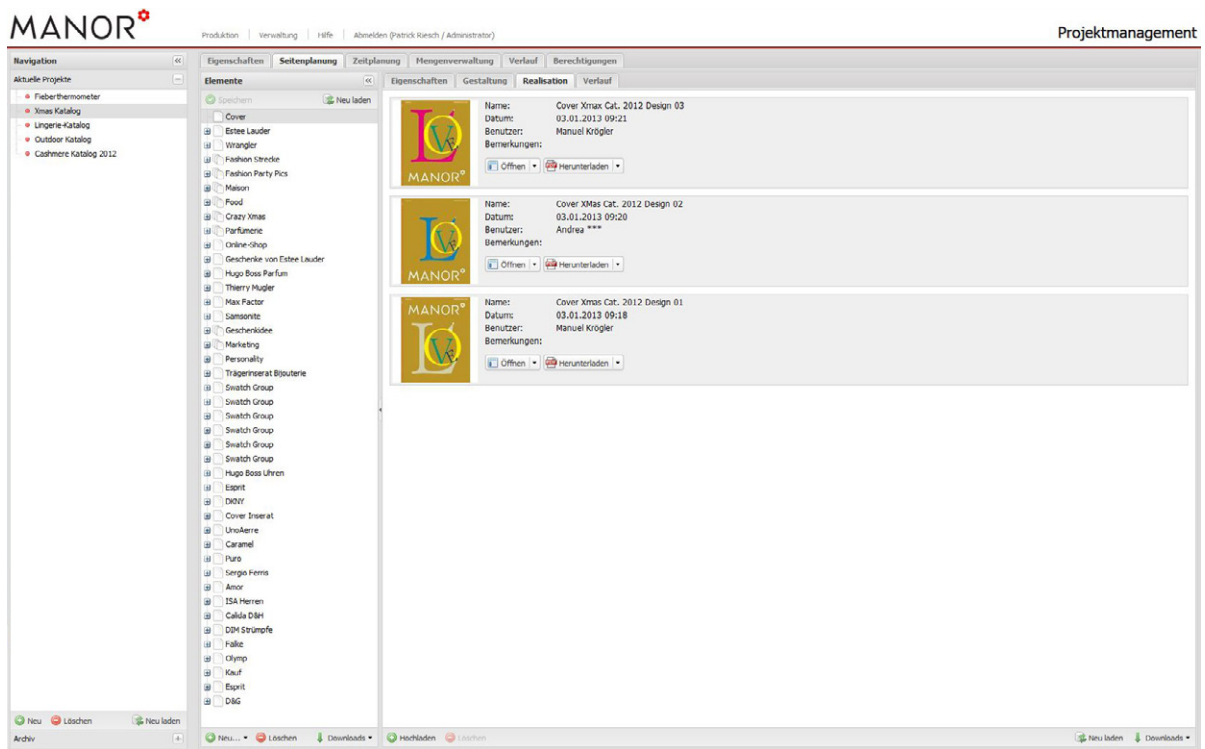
MANOR

Produktion | Verwaltung | Hilfe | Abmelden (Patrick Riesch / Administrator)

Projektmanagement

Navigation

Aktuelle Projekte

Fieberthermometer
Xmas Katalog
Lingerie-Katalog
Outdoor Katalog
Cashmere Katalog 2012

Neu Löschen Neu laden

Archiv

Eigenschaften | Seitenplanung | Zeitplanung | Mengenverwaltung | Verlauf | Berechtigungen

Elemente

Speichern Neu laden

Cover
Estee Lauder
Wrangler
Fashion Strecke
Fashion Party Pics
Maison
Food
Crazy Xmas
Parfümerie
Online-Shop
Geschenke von Estee Lauder
Hugo Boss Parfum
Thierry Mugler
Max Factor
Samsonite
Geschenkidee
Marketing
Personality
Trägerinserat Bijouterie
Swatch Group
Swatch Group
Swatch Group
Swatch Group
Swatch Group
Swatch Group
Hugo Boss Uhren
Esprit
DKNY
Cover Inserat
UnoAerre
Caramel
Puro
Sergio Ferris
Amor
ISA Herren
Calida D&H
DIM Strümpfe
Falke
Olymp
Kauf
Esprit
D&G

Neu... Löschen Downloads

Eigenschaften | Gestaltung | Realisation | Verlauf

MANOR
Name: Cover Xmax Cat. 2012 Design 03
Datum: 03.01.2013 09:21
Benutzer: Manuel Krögler
Bemerkungen:
Öffnen Herunterladen

MANOR
Name: Cover XMas Cat. 2012 Design 02
Datum: 03.01.2013 09:20
Benutzer: Andrea ***
Bemerkungen:
Öffnen Herunterladen

MANOR
Name: Cover Xmas Cat. 2012 Design 01
Datum: 03.01.2013 09:18
Benutzer: Manuel Krögler
Bemerkungen:
Öffnen Herunterladen

Hochladen Löschen

Neu laden Downloads